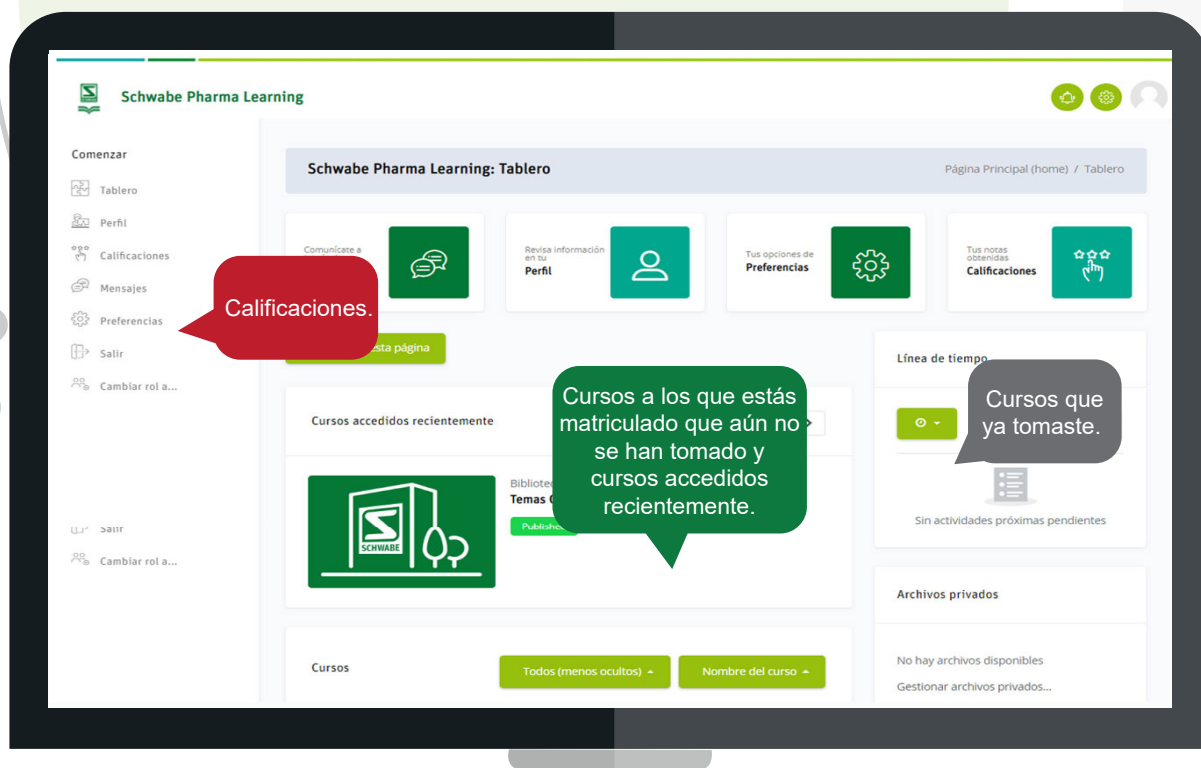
Schwabe Pharma Learning

Comenzar

Tablero

Perfil

Calificaciones

Mensajes

Preferencias

Salir

Cambiar rol a...

Salir

Cambiar rol a...

Calificaciones.

Schwabe Pharma Learning: Tablero

Página Principal (home) / Tablero

Comunícate a

Revisa información en tu Perfil

Tus opciones de Preferencias

Tus notas obtenidas Calificaciones

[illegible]sta página

Cursos accedidos recientemente

Cursos a los que estás matriculado que aún no se han tomado y cursos accedidos recientemente.

Bibliotec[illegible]

Temas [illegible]

Published

SCHWABE

Línea de tiempo

Cursos que ya tomaste.

Sin actividades próximas pendientes

Archivos privados

No hay archivos disponibles

Gestionar archivos privados...

Cursos

Todos (menos ocultos)

Nombre del curso